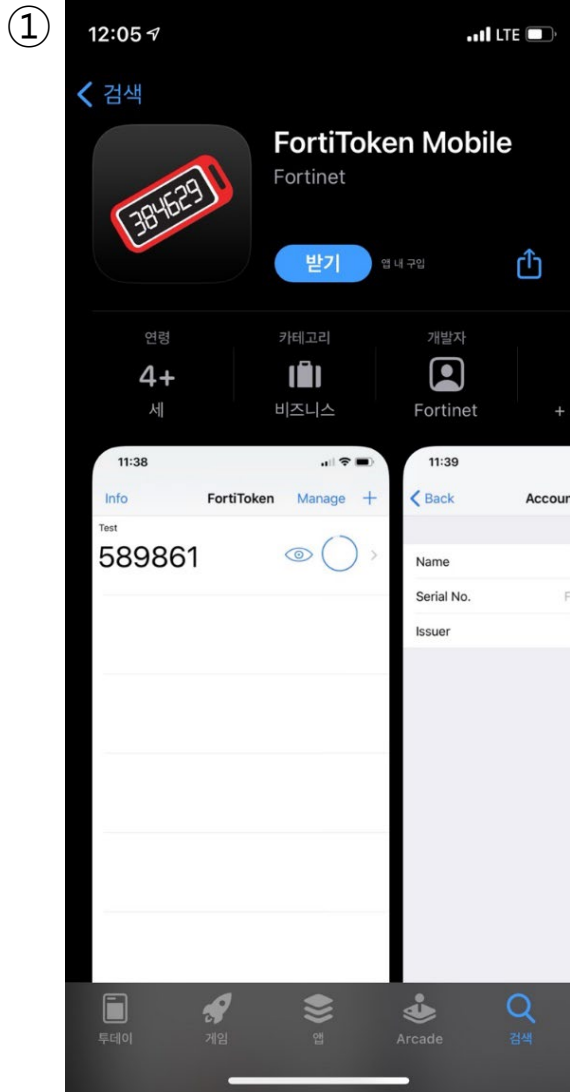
①

12:05

LTE

< 검색

384629

FortiToken Mobile

Fortinet

받기

앱 내 구입

연령

4+

세

카테고리

비즈니스

개발자

Fortinet

+

11:38

Info

FortiToken

Manage +

Test

589861

11:39

< Back

Accoun

Name

Serial No.

F

Issuer

투데이

게임

앱

Arcade

검색